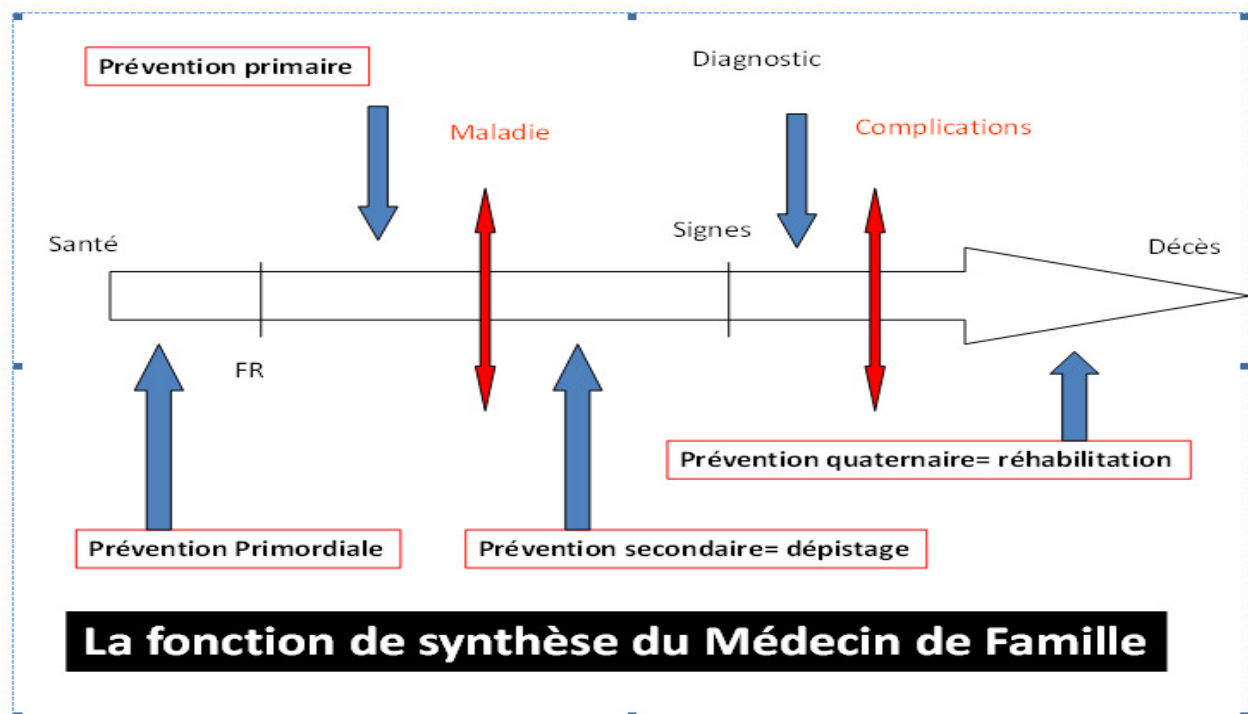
Prévention primaire

Diagnostic

Maladie

Complications

Santé

Signes

Décès

FR

Prévention quaternaire= réhabilitation

Prévention Primordiale

Prévention secondaire= dépistage

La fonction de synthèse du Médecin de Famille